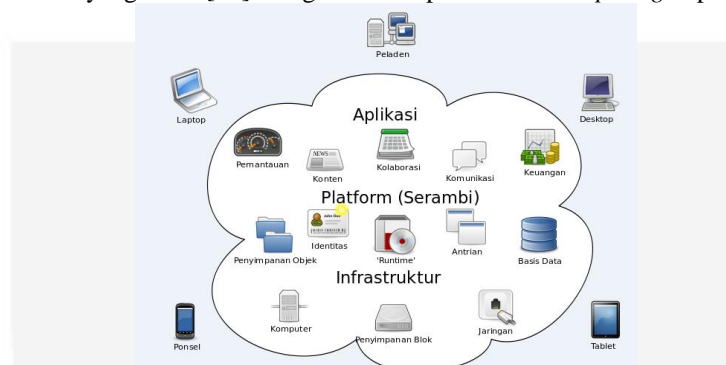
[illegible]

Peladen

Laptop

Desktop

Aplikasi

Pemantauan

NEWS

Konten

Kolaborasi

Komunikasi

Keuangan

Platform (Serambi)

John Doe

Identitas

Penyimpanan Objek

'Runtime'

Antrian

Basis Data

Infrastruktur

Komputer

Penyimpanan Blok

Jaringan

Ponsel

Tablet